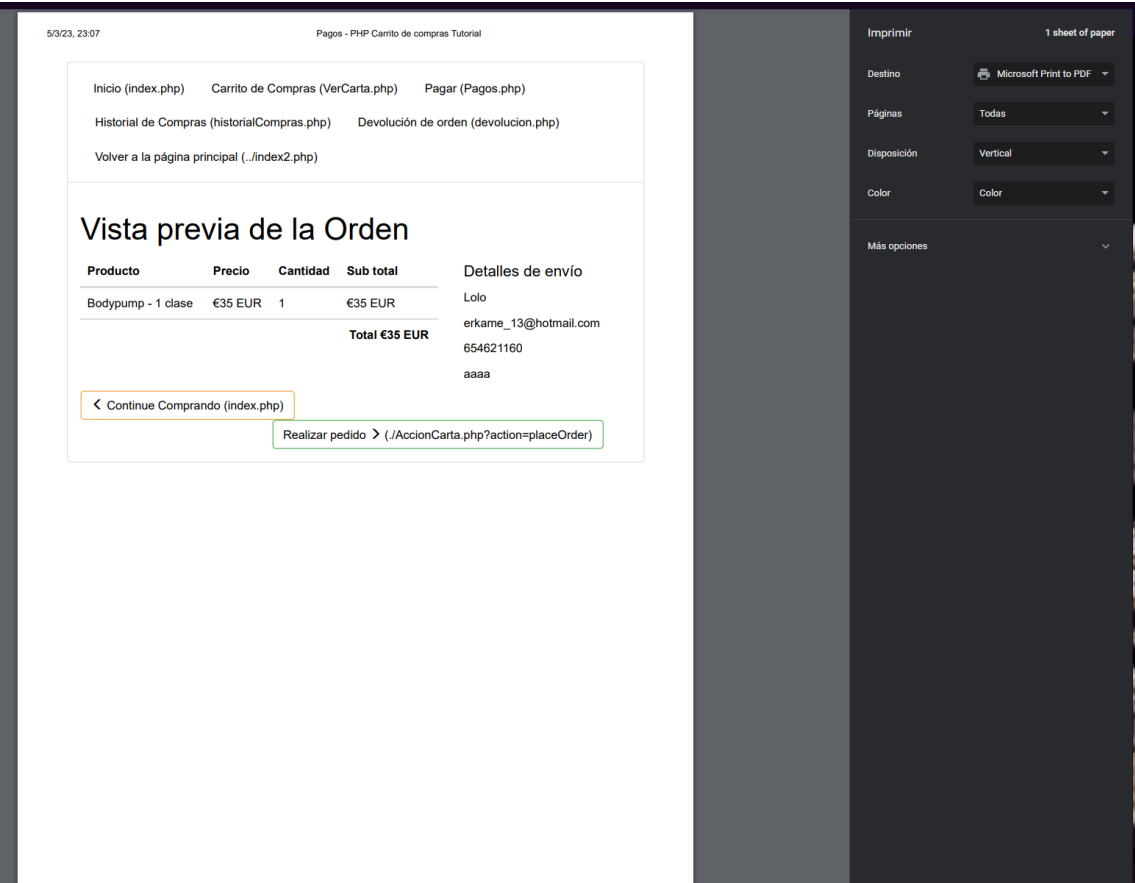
5/3/23, 23:07

Pagos - PHP Carrito de compras Tutorial

Inicio (index.php) Carrito de Compras (VerCarta.php) Pagar (Pagos.php)

Historial de Compras (historialCompras.php) Devolución de orden (devolucion.php)

Volver a la página principal (../index2.php)

Vista previa de la Orden

| Producto | Precio | Cantidad | Sub total |
|---|---|---|---|
| Bodypump - 1 clase | €35 EUR | 1 | €35 EUR |
| | | | Total €35 EUR |

Detalles de envío

Lolo

erkame_13@hotmail.com

654621160

aaaa

< Continue Comprando (index.php)

Realizar pedido > (./AccionCarta.php?action=placeOrder)

Imprimir

1 sheet of paper

Destino

Microsoft Print to PDF

Páginas

Todas

Disposición

Vertical

Color

Color

Más opciones